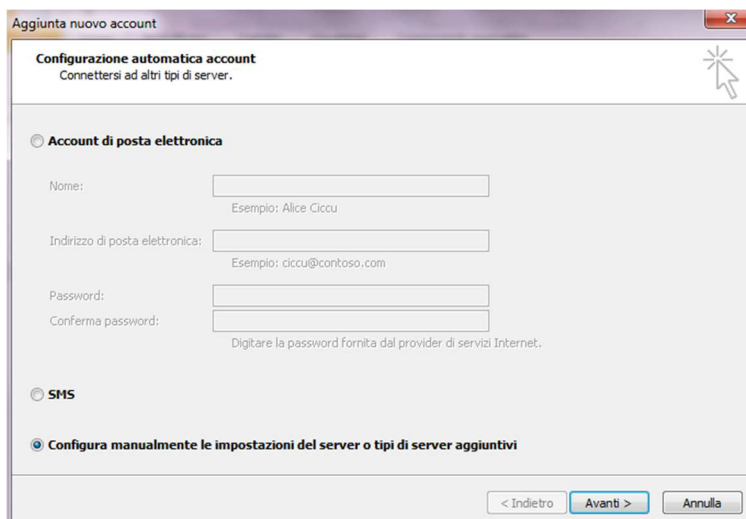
Aggiunta nuovo account

Configurazione automatica account
Connettersi ad altri tipi di server.

Account di posta elettronica

Nome:

Esempio: Alice Ciccu

Indirizzo di posta elettronica:

Esempio: ciccu@contoso.com

Password:

Conferma password:

Digitare la password fornita dal provider di servizi Internet.

SMS

Configura manualmente le impostazioni del server o tipi di server aggiuntivi

< Indietro

Avanti >

Annulla